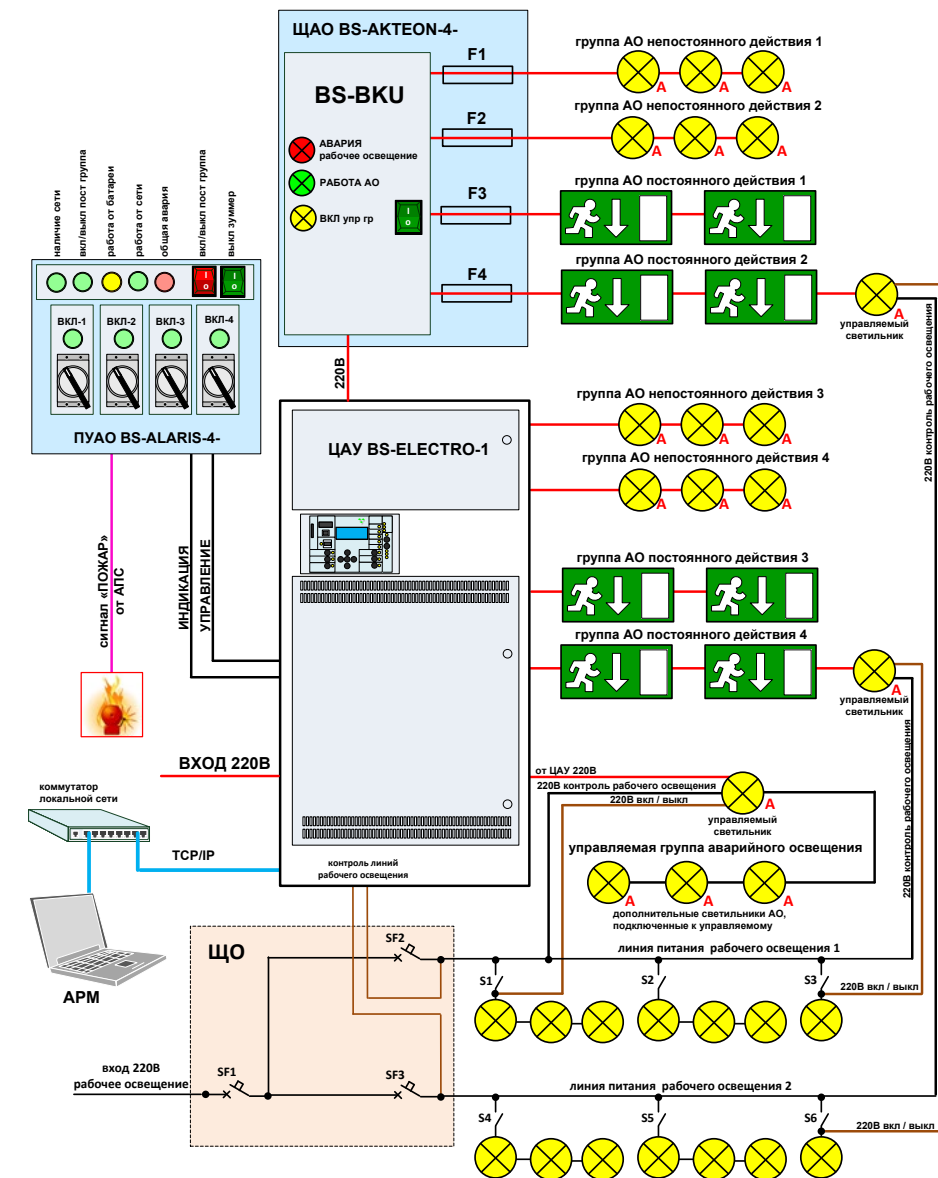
ЩАО BS-AKTEON-4-

BS-BKU

АВАРИЯ рабочее освещение

РАБОТА АО

ВКЛ упр гр

F1

F2

F3

F4

группа АО непостоянного действия 1

группа АО непостоянного действия 2

группа АО постоянного действия 1

группа АО постоянного действия 2

A A A

A A A

A

управляемый светильник

наличие сети

вкл/выкл пост группа

работа от батареи

работа от сети

общая авария

вкл/выкл пост группа

выкл зуммер

ВКЛ-1

ВКЛ-2

ВКЛ-3

ВКЛ-4

ПУАО BS-ALARIS-4-

220В

ЦАУ BS-ELECTRO-1

группа АО непостоянного действия 3

группа АО непостоянного действия 4

A A A

A A A

группа АО постоянного действия 3

группа АО постоянного действия 4

A

управляемый светильник

220В контроль рабочего освещения

сигнал «ПОЖАР» от АПС

ИНДИКАЦИЯ

УПРАВЛЕНИЕ

ВХОД 220В

от ЦАУ 220В

220В контроль рабочего освещения

220В вкл / выкл

A

управляемый светильник

управляемая группа аварийного освещения

A A A

дополнительные светильники АО, подключенные к управляемому

220В контроль рабочего освещения

коммутатор локальной сети

TCP/IP

контроль линий рабочего освещения

АРМ

ЩО

SF2

линия питания рабочего освещения 1

S1

S2

S3

220В вкл / выкл

вход 220В рабочее освещение

SF1

SF3

линия питания рабочего освещения 2

S4

S5

S6

220В вкл / выкл